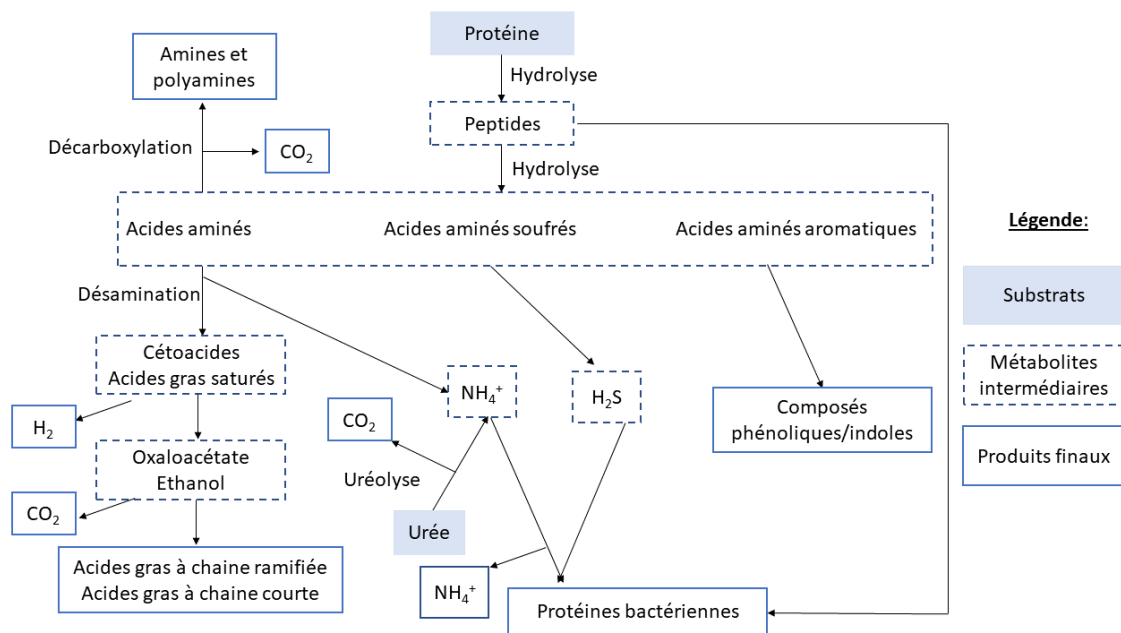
Protéine

Hydrolyse

Peptides

Hydrolyse

Amines et polyamines

Décarboxylation

$CO_2$

Acides aminés

Acides aminés soufrés

Acides aminés aromatiques

Légende:

Désamination

Cétoacides
Acides gras saturés

$NH_4^+$

$H_2S$

Composés phénoliques/indoles

Substrats

Métabolites intermédiaires

Produits finaux

$H_2$

$CO_2$

Oxaloacétate
Ethanol

Uréolyse

$CO_2$

Urée

Acides gras à chaine ramifiée
Acides gras à chaine courte

$NH_4^+$

Protéines bactériennes